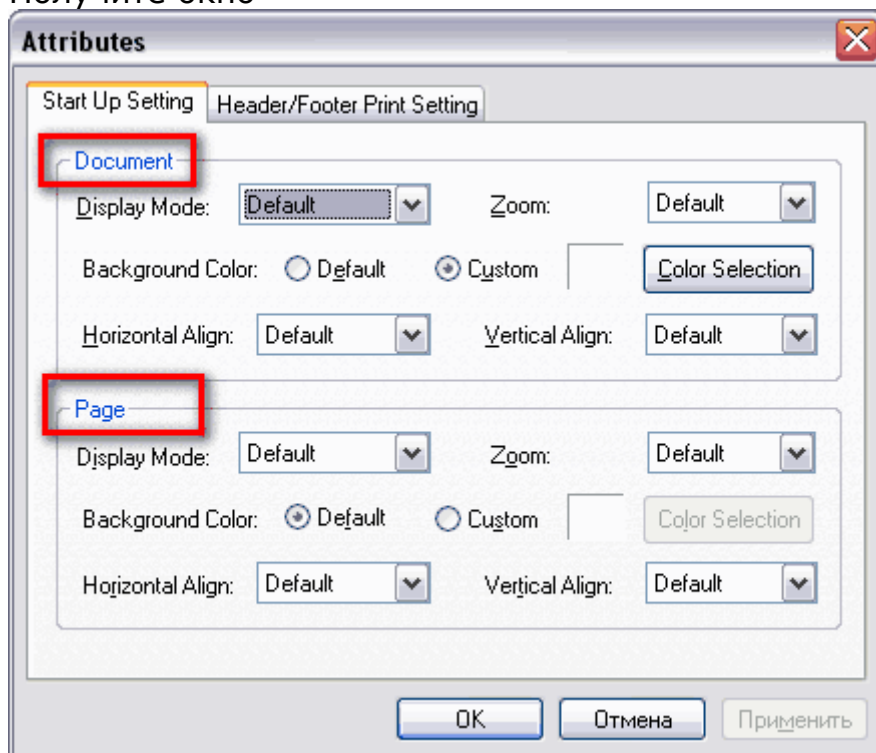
Получите окно

Attributes

Start Up Setting | Header/Footer Print Setting

Document

Display Mode: Default

Zoom: Default

Background Color: Default Custom Color Selection

Horizontal Align: Default

Vertical Align: Default

Page

Display Mode: Default

Zoom: Default

Background Color: Default Custom Color Selection

Horizontal Align: Default

Vertical Align: Default

OK Отмена Применить